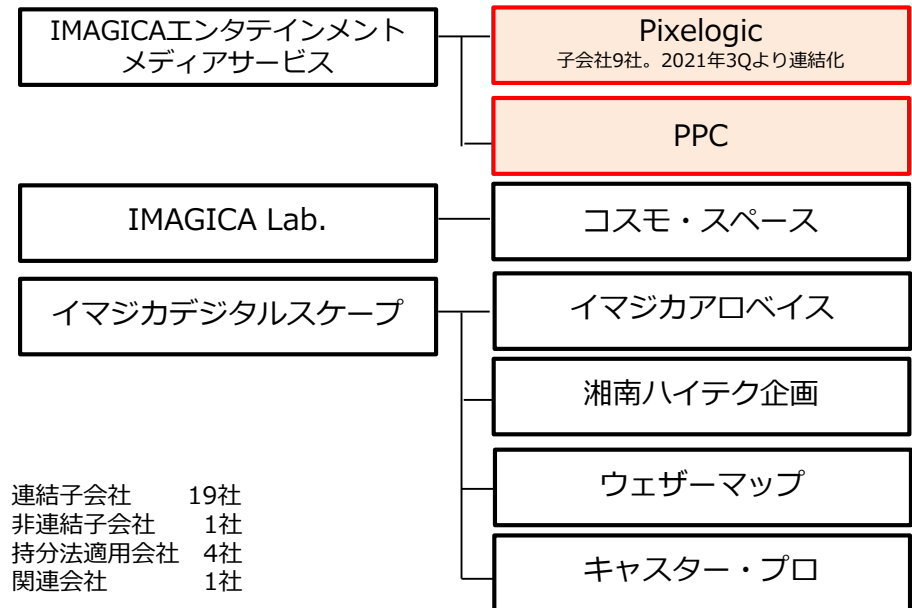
IMAGICAエンタテインメントメディアサービス

Pixelogic
子会社9社。2021年3Qより連結化

PPC

IMAGICA Lab.

コスモ・スペース

イマジカデジタルスケープ

イマジカアロベイス

湘南ハイテク企画

ウェザーマップ

キャスター・プロ

| | |
|---|---|
| 連結子会社 | 19社 |
| 非連結子会社 | 1社 |
| 持分法適用会社 | 4社 |
| 関連会社 | 1社 |